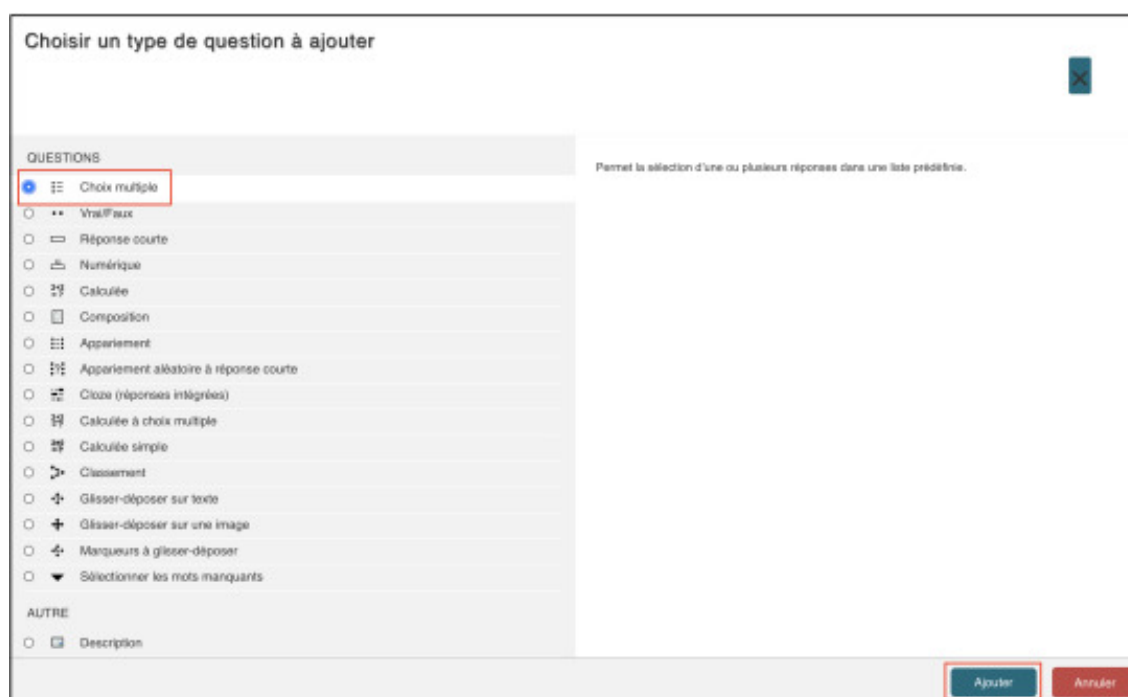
Choisir un type de question à ajouter

QUESTIONS

Choix multiple

Vrai/Faux

Réponse courte

Numérique

Calculée

Composition

Appariement

Appariement aléatoire à réponse courte

Cloze (réponses intégrées)

Calculée à choix multiple

Calculée simple

Classement

Glisser-déposer sur texte

Glisser-déposer sur une image

Marqueurs à glisser-déposer

Sélectionner les mots manquants

AUTRE

Description

Permet la sélection d'une ou plusieurs réponses dans une liste prédéfinie.

Ajouter

Annuler